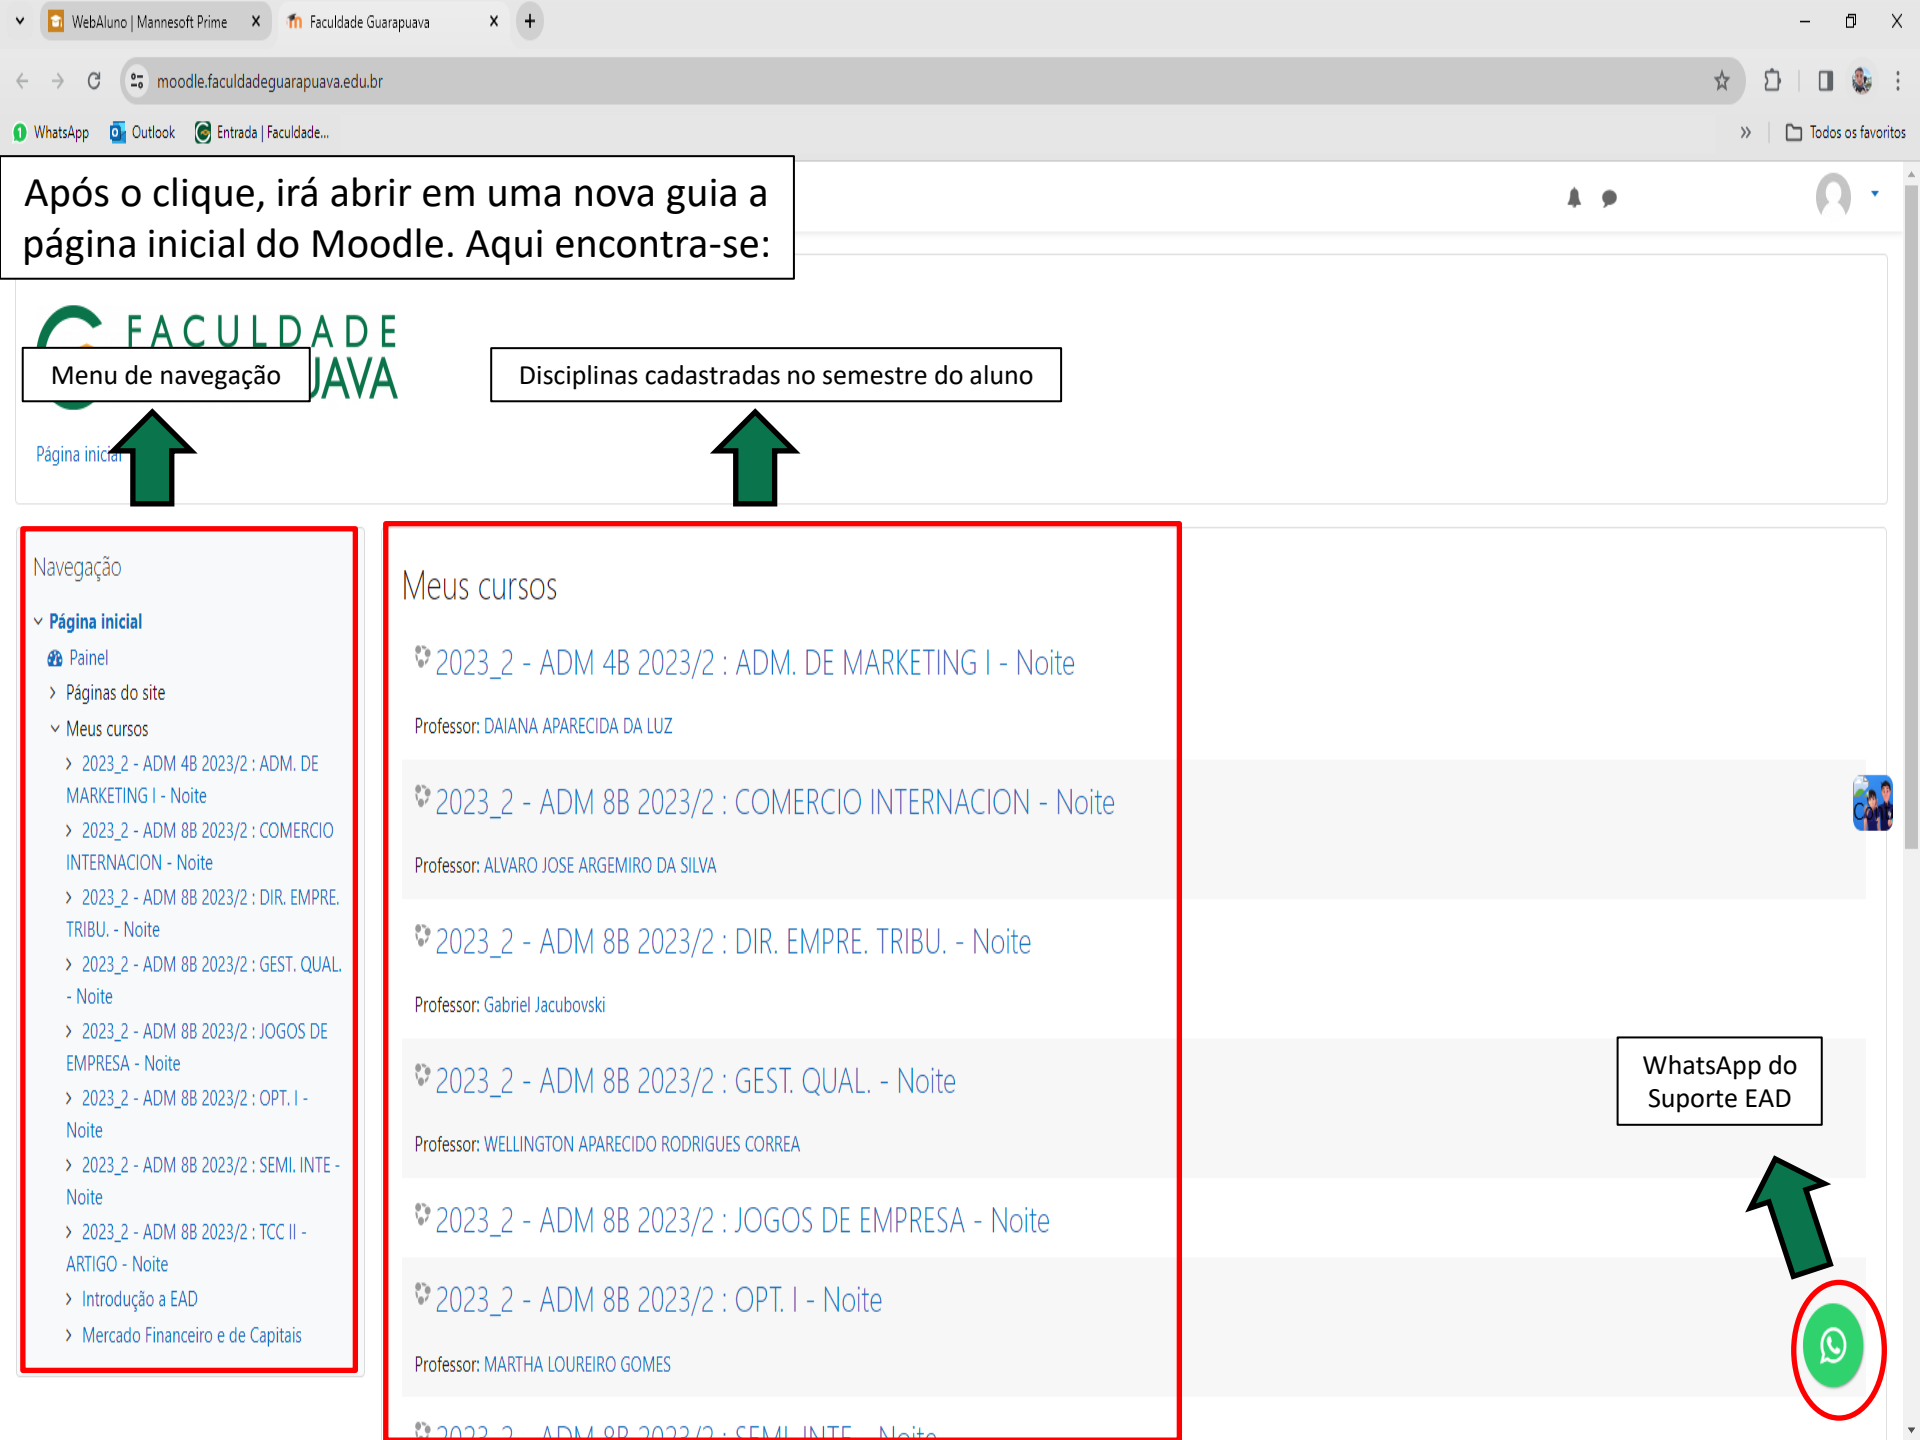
WebAluno | Mannesoft Prime
Faculdade Guarapuava
moodle.faculdadeguarapuava.edu.br
WhatsApp
Outlook
Entrada | Faculdade...
Todos os favoritos

Após o clique, irá abrir em uma nova guia a página inicial do Moodle. Aqui encontra-se:

FACULDADE
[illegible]JAVA

Menu de navegação

Disciplinas cadastradas no semestre do aluno

Página inici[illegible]

Navegação
Página inicial
Painel
Páginas do site
Meus cursos
2023_2 - ADM 4B 2023/2 : ADM. DE MARKETING I - Noite
2023_2 - ADM 8B 2023/2 : COMERCIO INTERNACION - Noite
2023_2 - ADM 8B 2023/2 : DIR. EMPRE. TRIBU. - Noite
2023_2 - ADM 8B 2023/2 : GEST. QUAL. - Noite
2023_2 - ADM 8B 2023/2 : JOGOS DE EMPRESA - Noite
2023_2 - ADM 8B 2023/2 : OPT. I - Noite
2023_2 - ADM 8B 2023/2 : SEMI. INTE - Noite
2023_2 - ADM 8B 2023/2 : TCC II - ARTIGO - Noite
Introdução a EAD
Mercado Financeiro e de Capitais

Meus cursos

2023_2 - ADM 4B 2023/2 : ADM. DE MARKETING I - Noite
Professor: DAIANA APARECIDA DA LUZ

2023_2 - ADM 8B 2023/2 : COMERCIO INTERNACION - Noite
Professor: ALVARO JOSE ARGEMIRO DA SILVA

2023_2 - ADM 8B 2023/2 : DIR. EMPRE. TRIBU. - Noite
Professor: Gabriel Jacubovski

2023_2 - ADM 8B 2023/2 : GEST. QUAL. - Noite
Professor: WELLINGTON APARECIDO RODRIGUES CORREA

2023_2 - ADM 8B 2023/2 : JOGOS DE EMPRESA - Noite

2023_2 - ADM 8B 2023/2 : OPT. I - Noite
Professor: MARTHA LOUREIRO GOMES

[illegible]

WhatsApp do Suporte EAD